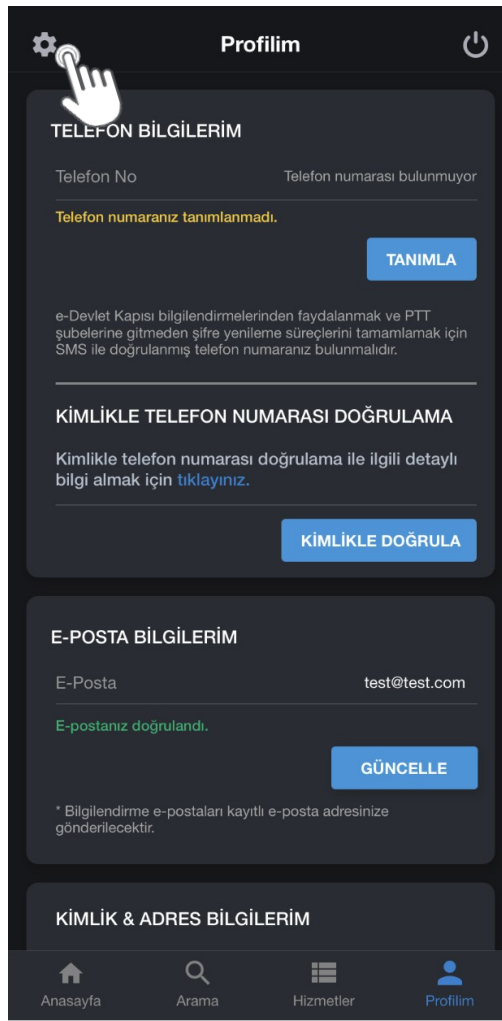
Profilim

TELEFON BİLGİLERİM

Telefon No Telefon numarası bulunmuyor

Telefon numaranız tanımlanmadı.

TANIMLA

e-Devlet Kapısı bilgilendirmelerinden faydalanmak ve PTT şubelerine gitmeden şifre yenileme süreçlerini tamamlamak için SMS ile doğrulanmış telefon numaranız bulunmalıdır.

KİMLİKLE TELEFON NUMARASI DOĞRULAMA

Kimlikle telefon numarası doğrulama ile ilgili detaylı bilgi almak için tıklayınız.

KİMLİKLE DOĞRULA

E-POSTA BİLGİLERİM

E-Posta test@test.com

E-postanız doğrulandı.

GÜNCELLE

* Bilgilendirme e-postaları kayıtlı e-posta adresinize gönderilecektir.

KİMLİK & ADRES BİLGİLERİM

Anasayfa Arama Hizmetler Profilim